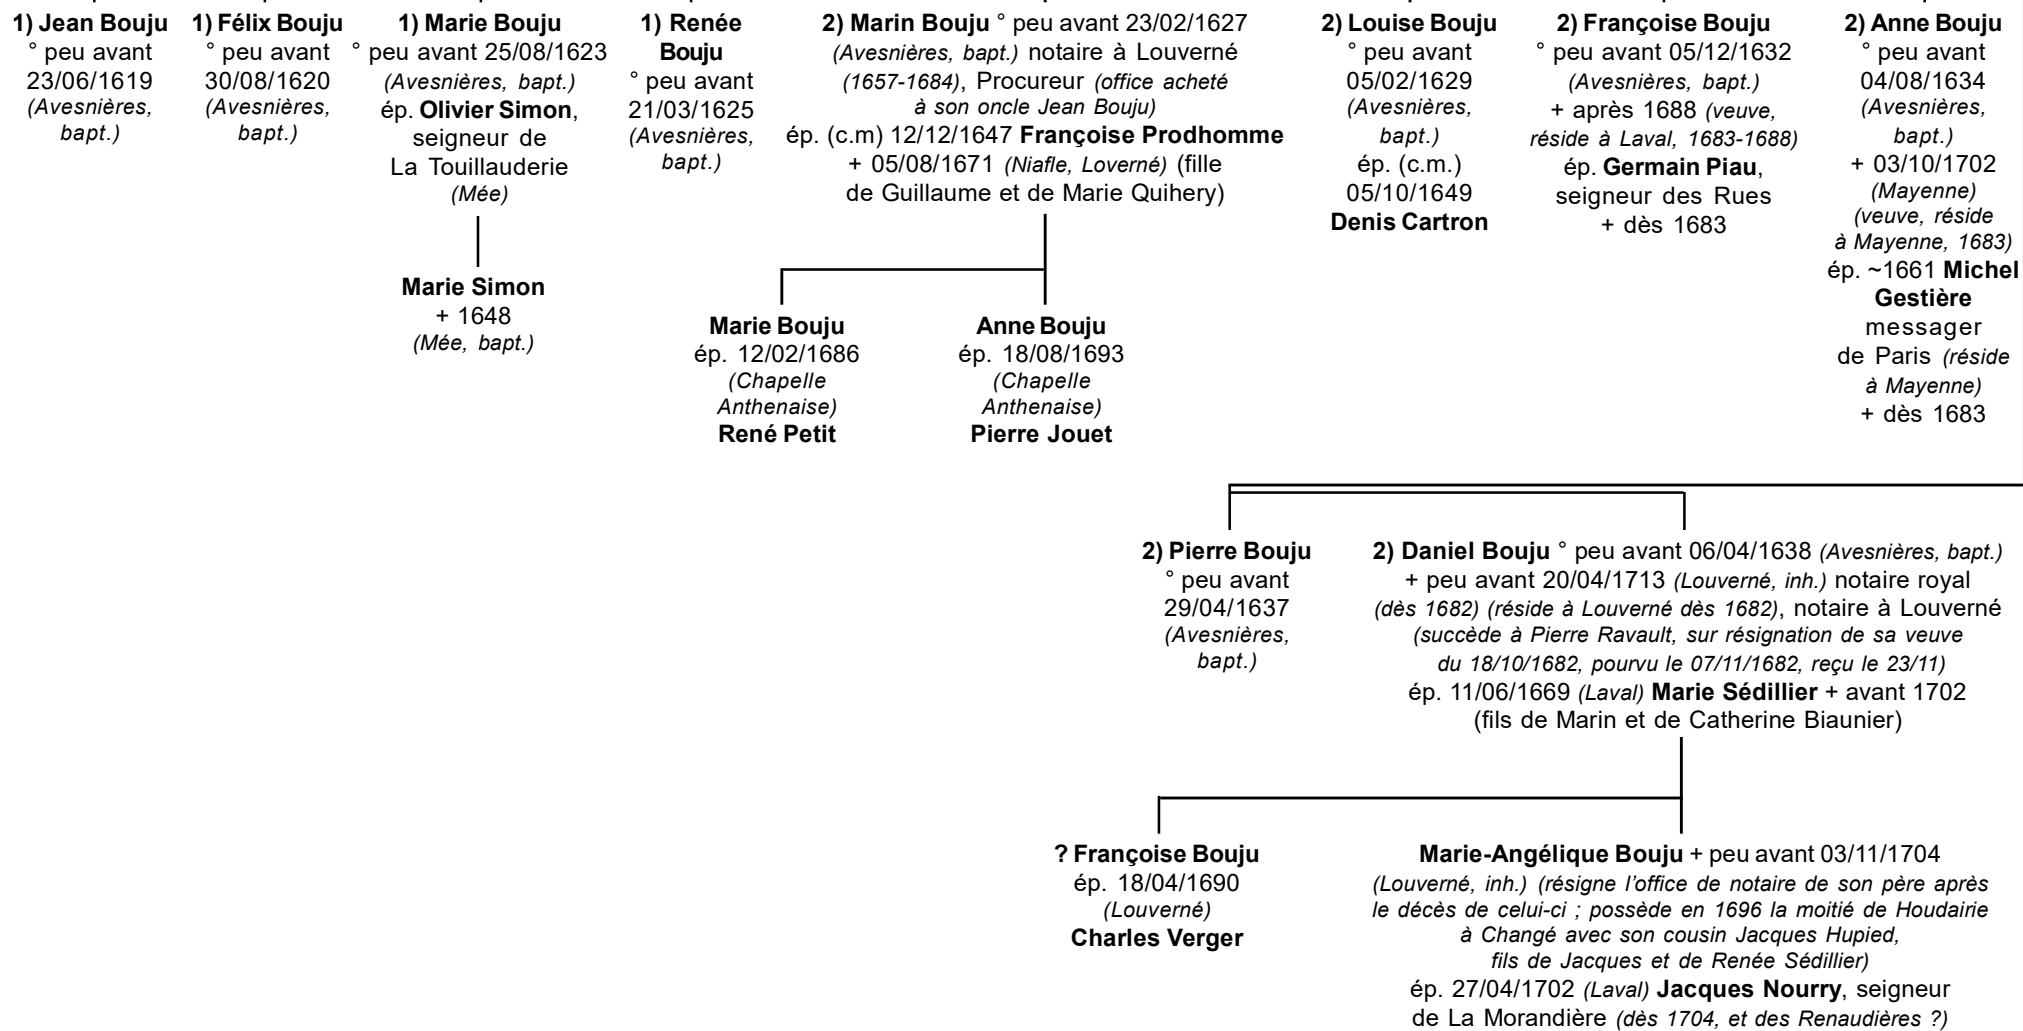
1) Jean Bouju
° peu avant 23/06/1619 (Avesnières, bapt.)

1) Félix Bouju
° peu avant 30/08/1620 (Avesnières, bapt.)

1) Marie Bouju
° peu avant 25/08/1623 (Avesnières, bapt.) ép. Olivier Simon, seigneur de La Touillauderie (Mée)

Marie Simon
+ 1648 (Mée, bapt.)

1) Renée Bouju
° peu avant 21/03/1625 (Avesnières, bapt.)

2) Marin Bouju ° peu avant 23/02/1627 (Avesnières, bapt.) notaire à Louverné (1657-1684), Procureur (office acheté à son oncle Jean Bouju)
ép. (c.m) 12/12/1647 Françoise Prodhomme + 05/08/1671 (Niafle, Loverné) (fille de Guillaume et de Marie Quihery)

Marie Bouju
ép. 12/02/1686 (Chapelle Anthenaise) René Petit

Anne Bouju
ép. 18/08/1693 (Chapelle Anthenaise) Pierre Jouet

2) Louise Bouju
° peu avant 05/02/1629 (Avesnières, bapt.) ép. (c.m.) 05/10/1649 Denis Cartron

2) Françoise Bouju
° peu avant 05/12/1632 (Avesnières, bapt.) + après 1688 (veuve, réside à Laval, 1683-1688) ép. Germain Piau, seigneur des Rues + dès 1683

2) Anne Bouju
° peu avant 04/08/1634 (Avesnières, bapt.) + 03/10/1702 (Mayenne) (veuve, réside à Mayenne, 1683) ép. ~1661 Michel Gestière messager de Paris (réside à Mayenne) + dès 1683

2) Pierre Bouju
° peu avant 29/04/1637 (Avesnières, bapt.)

2) Daniel Bouju ° peu avant 06/04/1638 (Avesnières, bapt.) + peu avant 20/04/1713 (Louverné, inh.) notaire royal (dès 1682) (réside à Louverné dès 1682), notaire à Louverné (succède à Pierre Ravault, sur résignation de sa veuve du 18/10/1682, pourvu le 07/11/1682, reçu le 23/11)
ép. 11/06/1669 (Laval) Marie Sédillier + avant 1702 (fils de Marin et de Catherine Biaunier)

? Françoise Bouju
ép. 18/04/1690 (Louverné) Charles Verger

Marie-Angélique Bouju + peu avant 03/11/1704 (Louverné, inh.) (résigne l'office de notaire de son père après le décès de celui-ci ; possède en 1696 la moitié de Houdairie à Changé avec son cousin Jacques Hupied, fils de Jacques et de Renée Sédillier)
ép. 27/04/1702 (Laval) Jacques Nourry, seigneur de La Morandière (dès 1704, et des Renaudières ?)